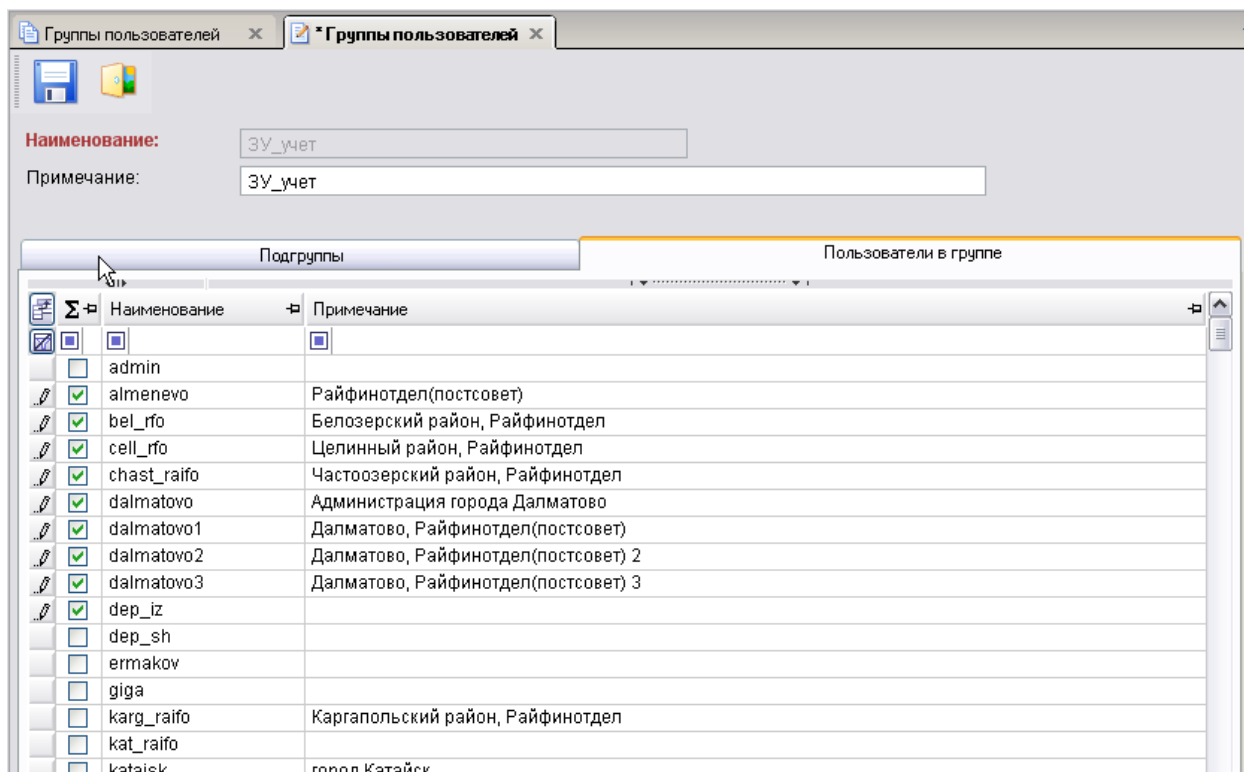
Группы пользователей ✕ | *Группы пользователей ✕

Наименование: ЗУ_учет
Примечание: ЗУ_учет

Подгруппы | Пользователи в группе

| Σ | Наименование | Примечание |
|---|---|---|
| | admin | |
| ✓ | almenevo | Райфинотдел(постсовет) |
| ✓ | bel_rfo | Белозерский район, Райфинотдел |
| ✓ | cell_rfo | Целинный район, Райфинотдел |
| ✓ | chast_raifo | Частоозерский район, Райфинотдел |
| ✓ | dalmatovo | Администрация города Далматово |
| ✓ | dalmatovo1 | Далматово, Райфинотдел(постсовет) |
| ✓ | dalmatovo2 | Далматово, Райфинотдел(постсовет) 2 |
| ✓ | dalmatovo3 | Далматово, Райфинотдел(постсовет) 3 |
| ✓ | dep_iz | |
| | dep_sh | |
| | ermakov | |
| | giga | |
| | karg_raifo | Каргапольский район, Райфинотдел |
| | kat_raifo | |
| | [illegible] | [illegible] |